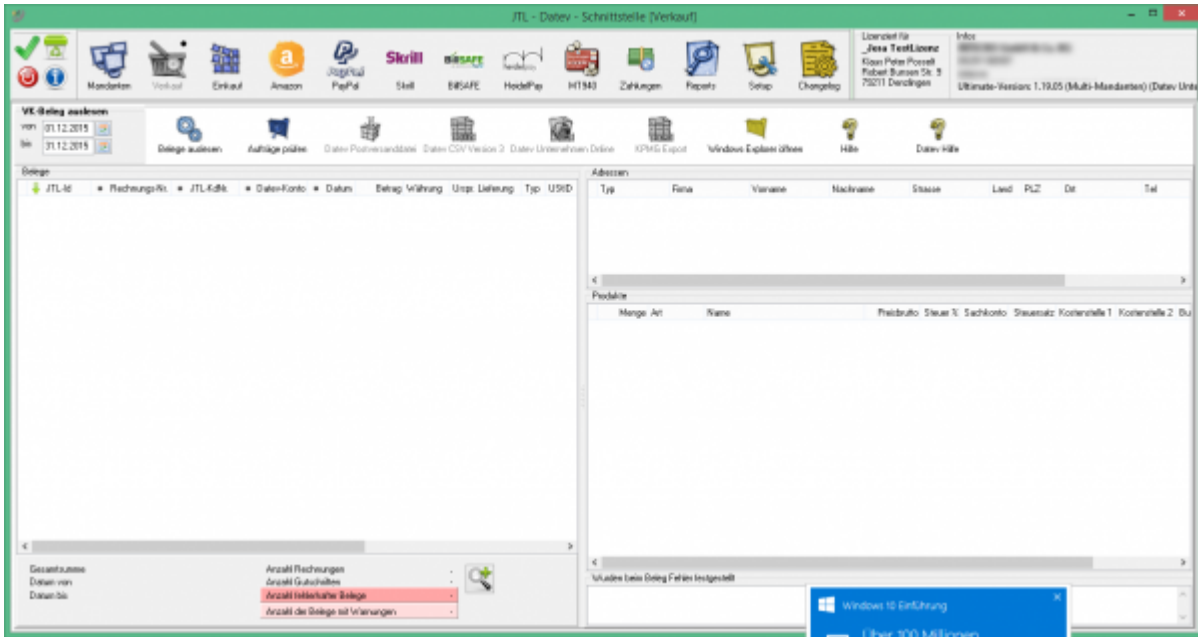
JTL - Datev - Schnittstelle [Verkauf]

Mandanten Verkauf Einkauf Amazon PayPal Skrill BillSAFE HeidelPay MT940 Zahlungen Reports Setup Changelog

Lizenziert für
_Jesa TestLizenz
Klaus Peter Possel
Robert Bunsen Str. 9
79211 Denzlingen

Infos
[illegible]
Ultimate-Version: 1.19.05 (Multi-Mandanten) (Datev Unte

VK-Beleg auslesen
von 01.12.2019
bis 31.12.2019

Belege auslesen Aufträge prüfen Datev Postversanddatei Datev CSV Version 3 Datev Unternehmen Online XPMS Export Windows Explorer öffnen Hilfe Datev Hilfe

Belege

| JTL-Id | Rechnungs-Nr. | JTL-KdNr. | Datev-Konto | Datum | Betrag | Währung | Ursp. Lieferung | Typ | USt-ID |
|---|---|---|---|---|---|---|---|---|---|

Adressen

| Typ | Firma | Vorname | Nachname | Strasse | Land | PLZ | Ort | Tel |
|---|---|---|---|---|---|---|---|---|

Produkte

| Menge | Art | Name | Preisbrutto | Steuer % | Sachkonto | Steuersatz | Kostenstelle 1 | Kostenstelle 2 | Bu |
|---|---|---|---|---|---|---|---|---|---|

Gesamtsumme
Datum von
Datum bis

Anzahl Rechnungen
Anzahl Gutschriften
Anzahl fehlerhafte Belege
Anzahl der Belege mit Warnungen

Wurden kein Beleg Fehler festgestellt

Windows 10 Einführung
Über 100 Millionen